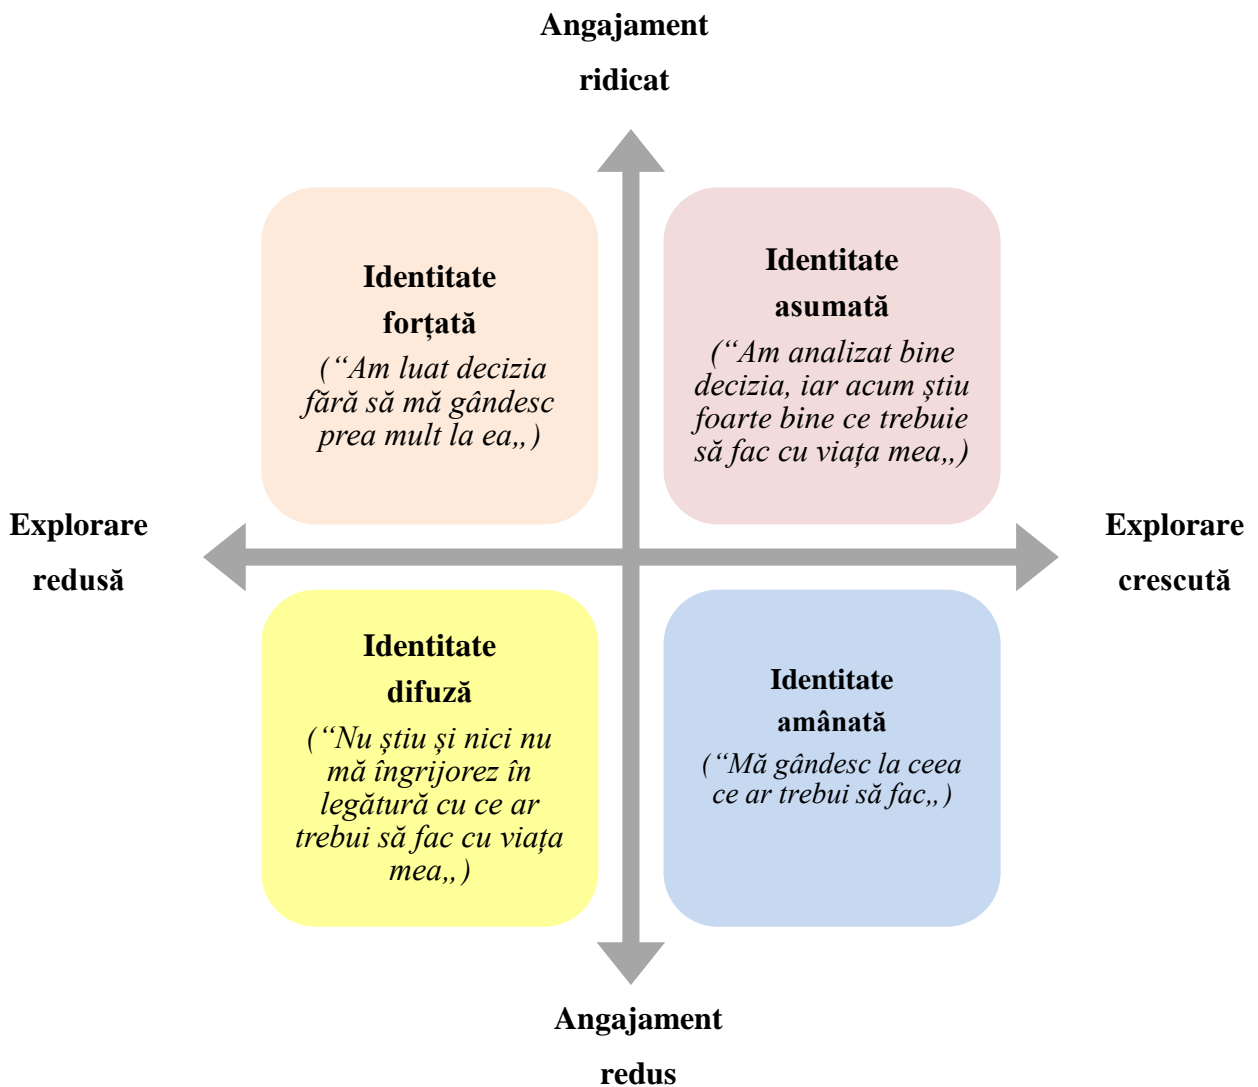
Angajament ridicat

Identitate forțată
(“Am luat decizia fără să mă gândesc prea mult la ea,,)

Identitate asumată
(“Am analizat bine decizia, iar acum știu foarte bine ce trebuie să fac cu viața mea,,)

Explorare redusă

Explorare crescută

Identitate difuză
(“Nu știu și nici nu mă îngrijorez în legătură cu ce ar trebui să fac cu viața mea,,)

Identitate amânată
(“Mă gândesc la ceea ce ar trebui să fac,,)

Angajament redus